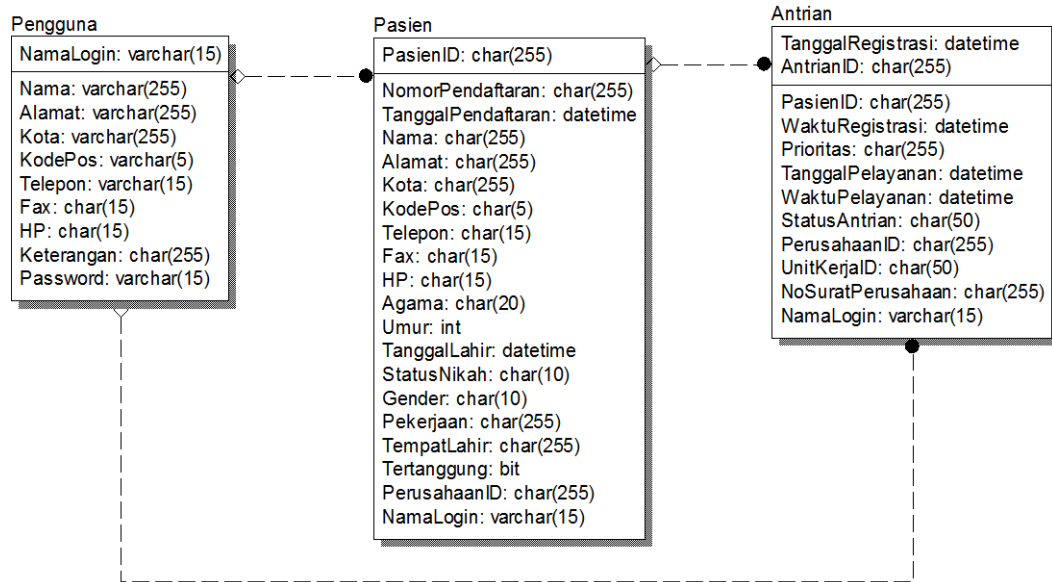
Pengguna

NamaLogin: varchar(15)

Nama: varchar(255)
Alamat: varchar(255)
Kota: varchar(255)
KodePos: varchar(5)
Telepon: varchar(15)
Fax: char(15)
HP: char(15)
Keterangan: char(255)
Password: varchar(15)

Pasien

PasienID: char(255)

NomorPendaftaran: char(255)
TanggalPendaftaran: datetime
Nama: char(255)
Alamat: char(255)
Kota: char(255)
KodePos: char(5)
Telepon: char(15)
Fax: char(15)
HP: char(15)
Agama: char(20)
Umur: int
TanggalLahir: datetime
StatusNikah: char(10)
Gender: char(10)
Pekerjaan: char(255)
TempatLahir: char(255)
Tertanggung: bit
PerusahaanID: char(255)
NamaLogin: varchar(15)

Antrian

TanggalRegistrasi: datetime
AntrianID: char(255)

PasienID: char(255)
WaktuRegistrasi: datetime
Prioritas: char(255)
TanggalPelayanan: datetime
WaktuPelayanan: datetime
StatusAntrian: char(50)
PerusahaanID: char(255)
UnitKerjaID: char(50)
NoSuratPerusahaan: char(255)
NamaLogin: varchar(15)